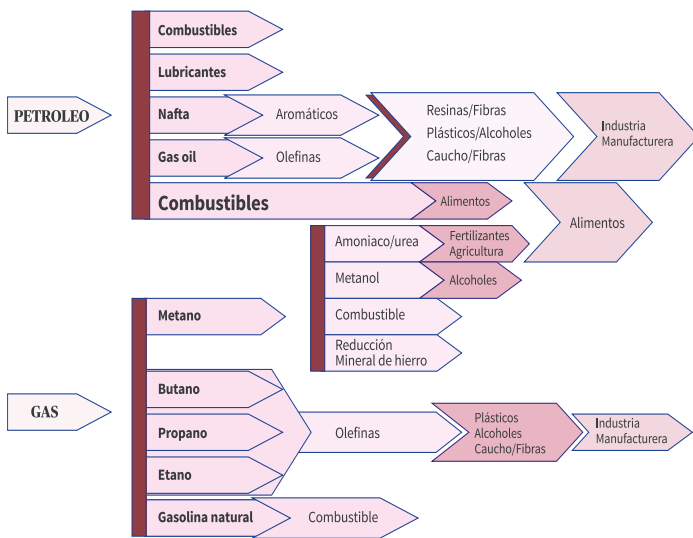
PETROLEO

Combustibles

Lubricantes

Nafta

Aromáticos

Gas oil

Olefinas

Resinas/Fibras
Plásticos/Alcoholes
Caucho/Fibras

Industria
Manufacturera

Combustibles

Alimentos

Alimentos

Amoniaco/urea

Fertilizantes
Agricultura

Metanol

Alcoholes

Combustible

Reducción
Mineral de hierro

Metano

GAS

Butano

Propano

Olefinas

Plásticos
Alcoholes
Caucho/Fibras

Industria
Manufacturera

Etano

Gasolina natural

Combustible